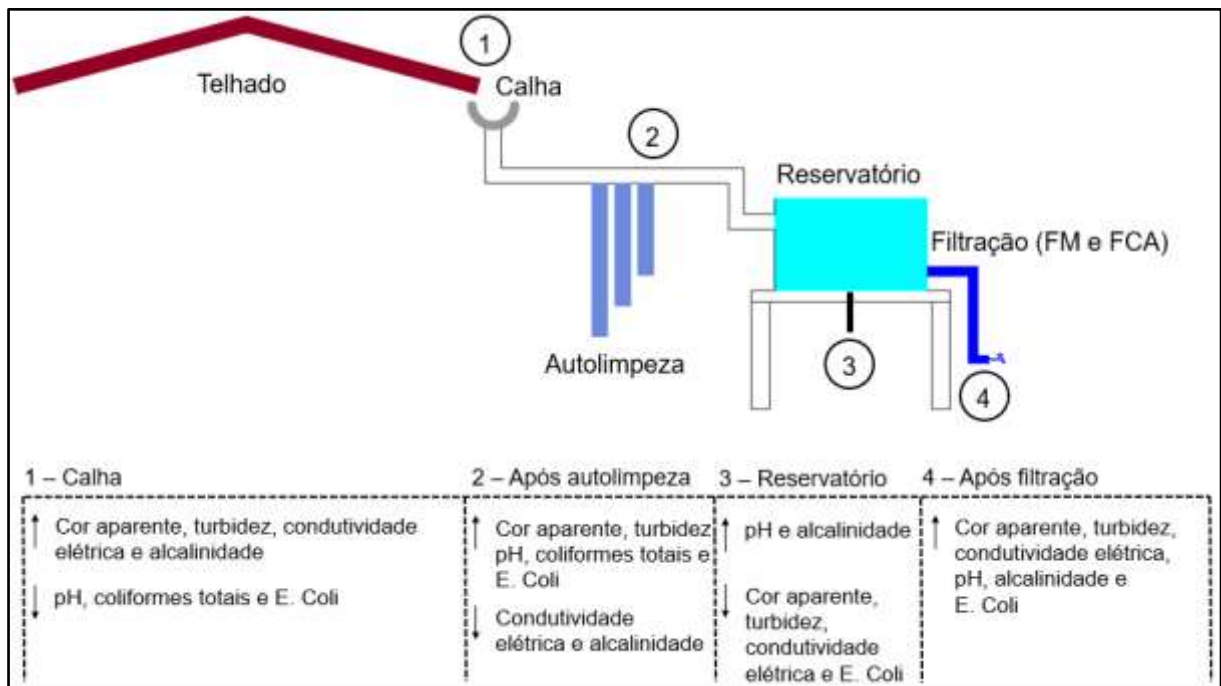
Telhado

1

Calha

2

Reservatório

Filtração (FM e FCA)

Autolimpeza

3

4

1 – Calha

↑ Cor aparente, turbidez, condutividade elétrica e alcalinidade

↓ pH, coliformes totais e E. Coli

2 – Após autolimpeza

↑ Cor aparente, turbidez pH, coliformes totais e E. Coli

↓ Condutividade elétrica e alcalinidade

3 – Reservatório

↑ pH e alcalinidade

↓ Cor aparente, turbidez, condutividade elétrica e E. Coli

4 – Após filtração

↑ Cor aparente, turbidez, condutividade elétrica, pH, alcalinidade e E. Coli